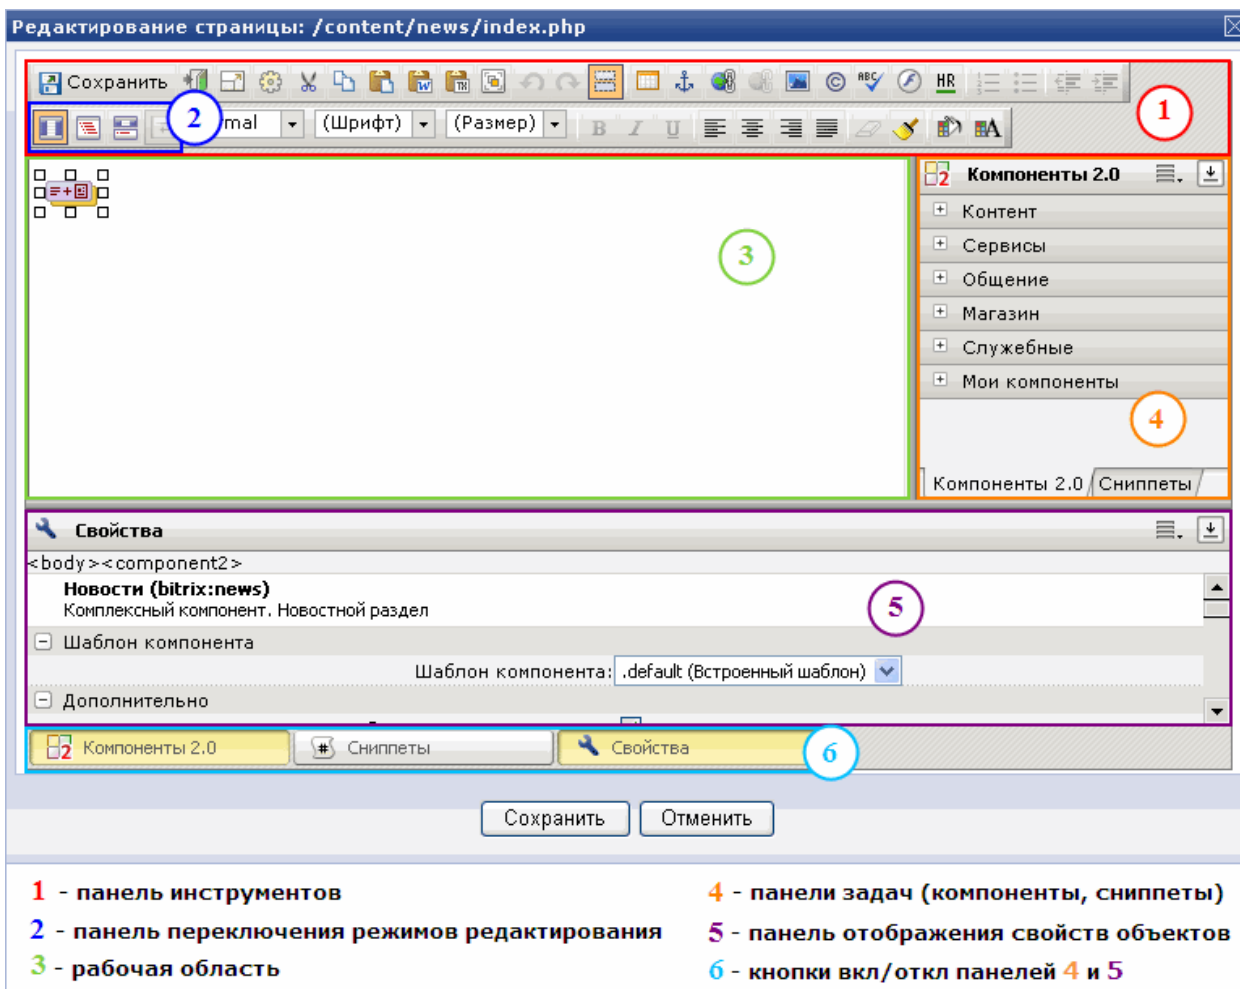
Редактирование страницы: /content/news/index.php

Сохранить

HR

1

2

mal

(Шрифт)

(Размер)

B I U

3

Компоненты 2.0

Контент

Сервисы

Общение

Магазин

Служебные

Мои компоненты

4

Компоненты 2.0

Сниппеты

Свойства

<body><component2>

Новости (bitrix:news)

Комплексный компонент. Новостной раздел

5

Шаблон компонента

Шаблон компонента: .default (Встроенный шаблон)

Дополнительно

Компоненты 2.0

Сниппеты

Свойства

6

Сохранить

Отменить

1 - панель инструментов

2 - панель переключения режимов редактирования

3 - рабочая область

4 - панели задач (компоненты, сниппеты)

5 - панель отображения свойств объектов

6 - кнопки вкл/откл панелей 4 и 5